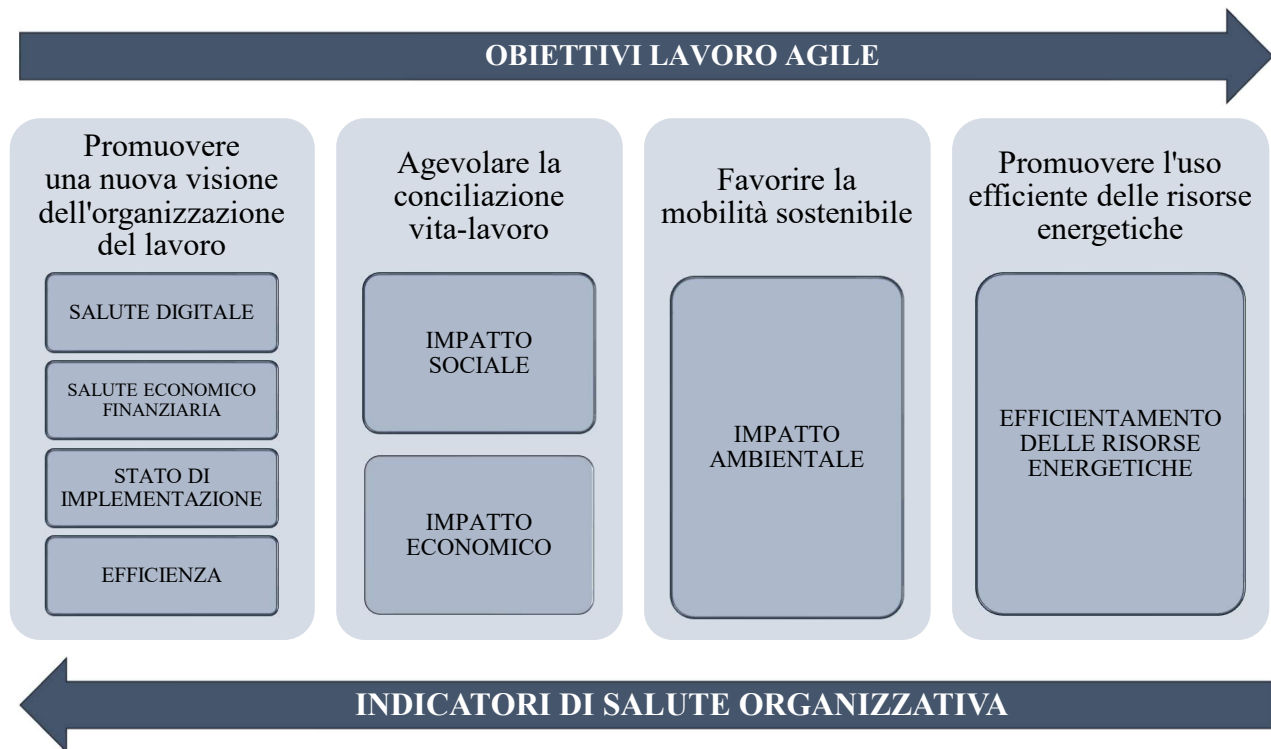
OBIETTIVI LAVORO AGILE

Promuovere una nuova visione dell'organizzazione del lavoro

SALUTE DIGITALE

SALUTE ECONOMICO FINANZIARIA

STATO DI IMPLEMENTAZIONE

EFFICIENZA

Agevolare la conciliazione vita-lavoro

IMPATTO SOCIALE

IMPATTO ECONOMICO

Favorire la mobilità sostenibile

IMPATTO AMBIENTALE

Promuovere l'uso efficiente delle risorse energetiche

EFFICIENTAMENTO DELLE RISORSE ENERGETICHE

INDICATORI DI SALUTE ORGANIZZATIVA